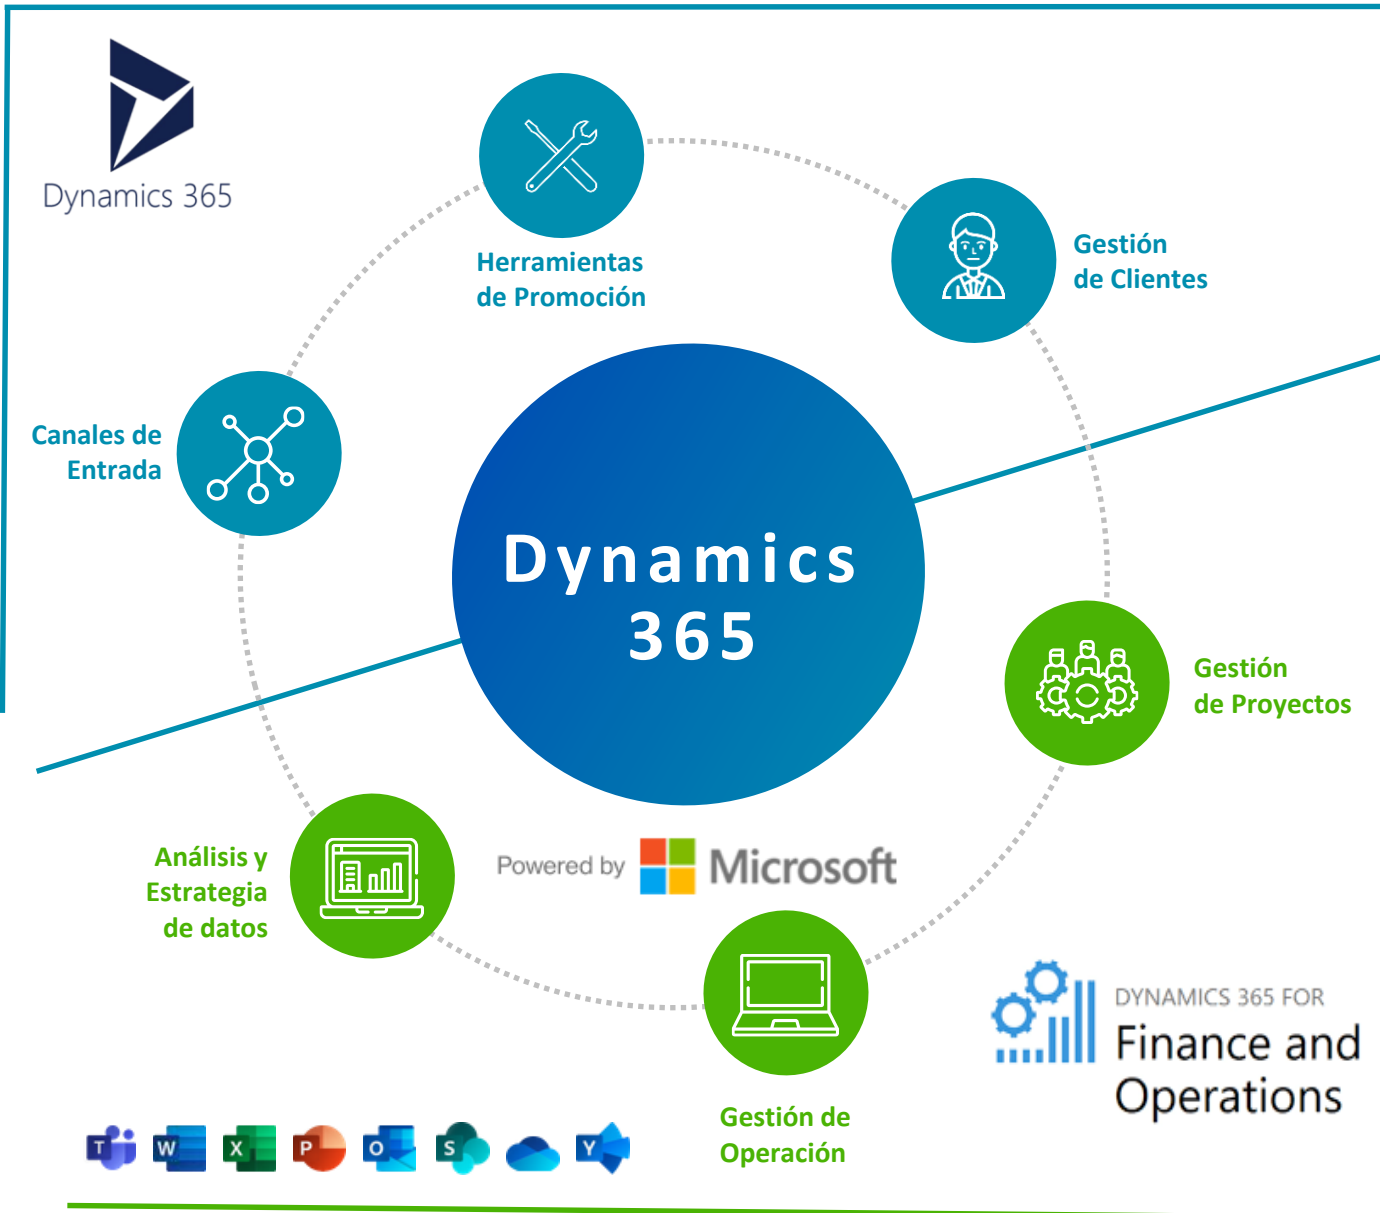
Dynamics 365

Herramientas de Promoción

Gestión de Clientes

Canales de Entrada

Dynamics 365

Gestión de Proyectos

Análisis y Estrategia de datos

Powered by Microsoft

Gestión de Operación

DYNAMICS 365 FOR
Finance and Operations

T W X P O S Y